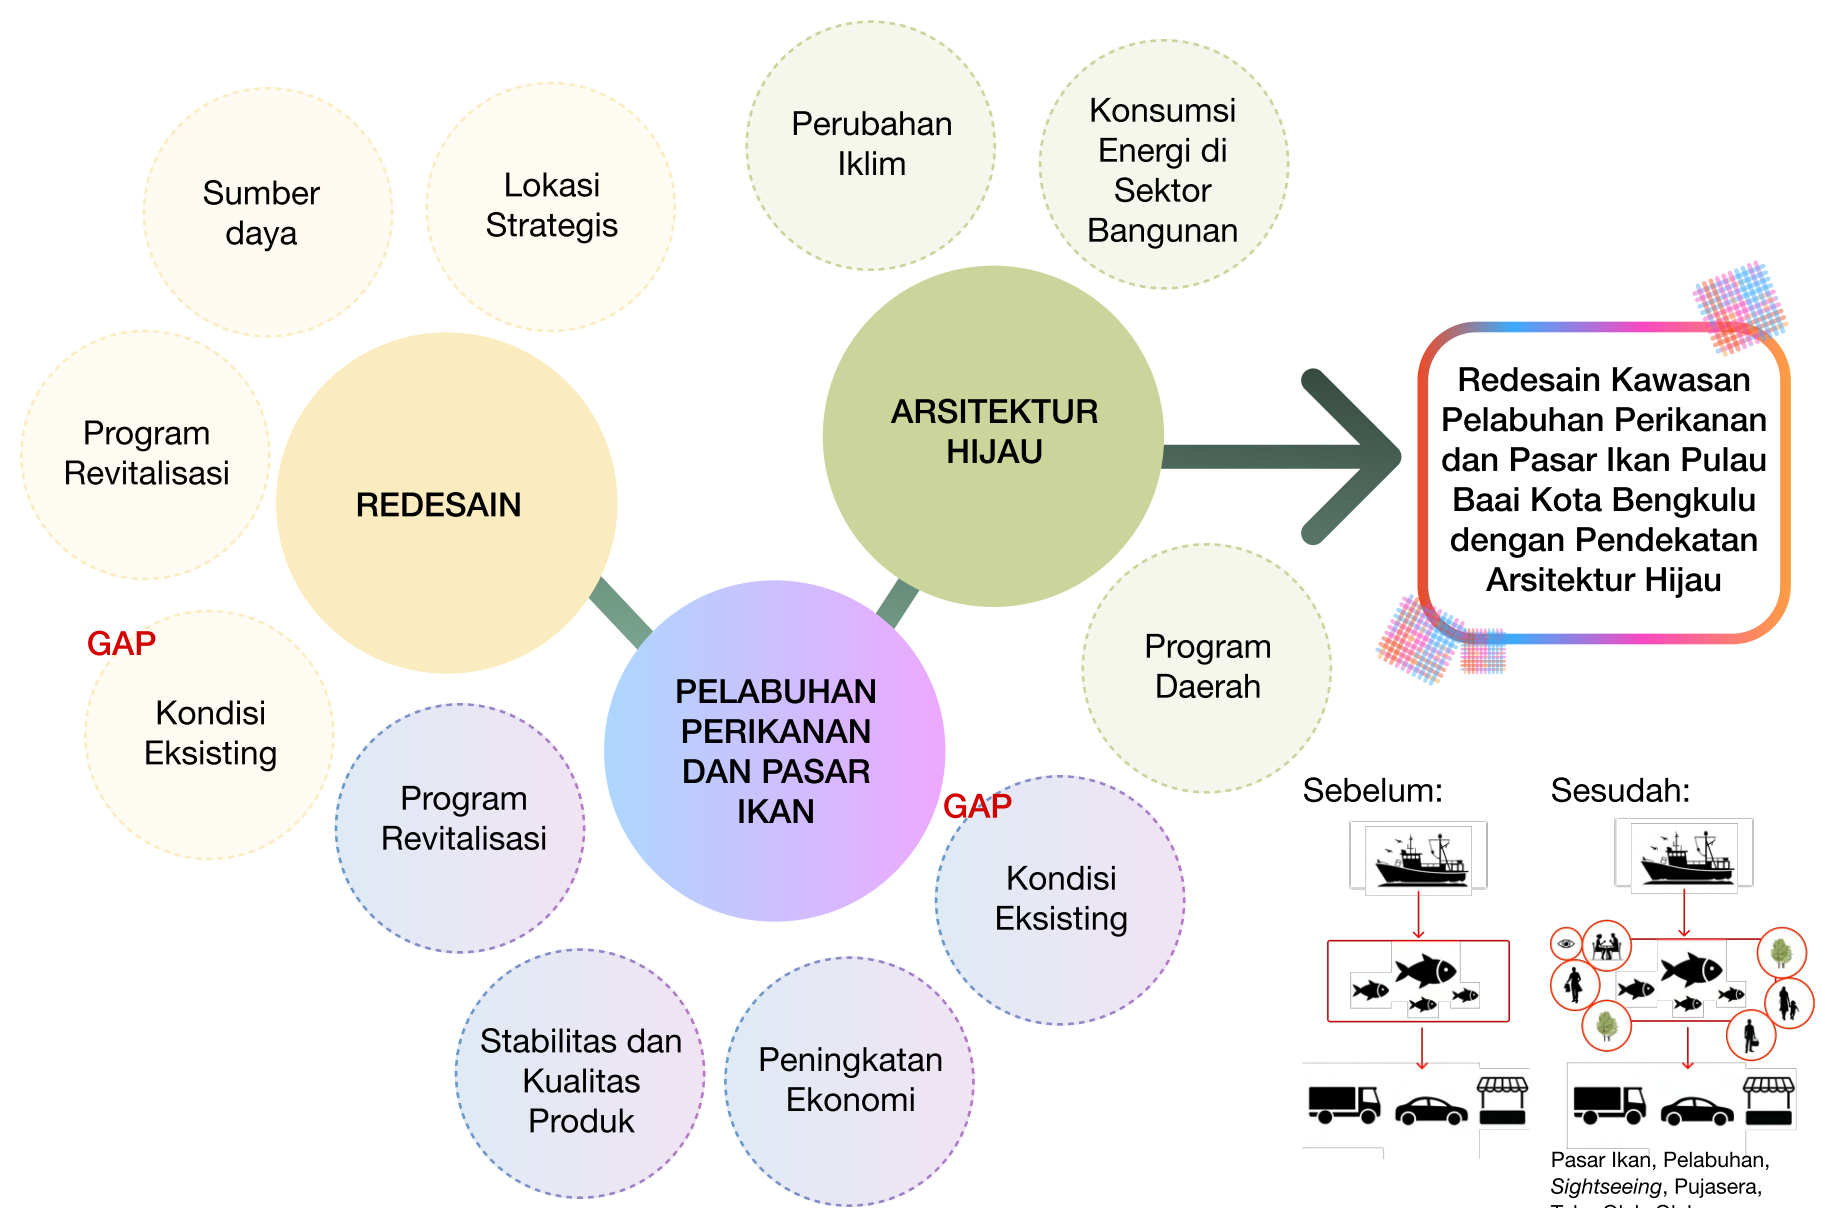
Sumber daya

Lokasi Strategis

Perubahan Iklim

Konsumsi Energi di Sektor Bangunan

Program Revitalisasi

REDESAIN

ARSITEKTUR HIJAU

Redesain Kawasan Pelabuhan Perikanan dan Pasar Ikan Pulau Baai Kota Bengkulu dengan Pendekatan Arsitektur Hijau

GAP

Kondisi Eksisting

PELABUHAN PERIKANAN DAN PASAR IKAN

Program Daerah

Program Revitalisasi

GAP

Kondisi Eksisting

Sebelum:

Sesudah:

Stabilitas dan Kualitas Produk

Peningkatan Ekonomi

Pasar Ikan, Pelabuhan, Sightseeing, Pujasera, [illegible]